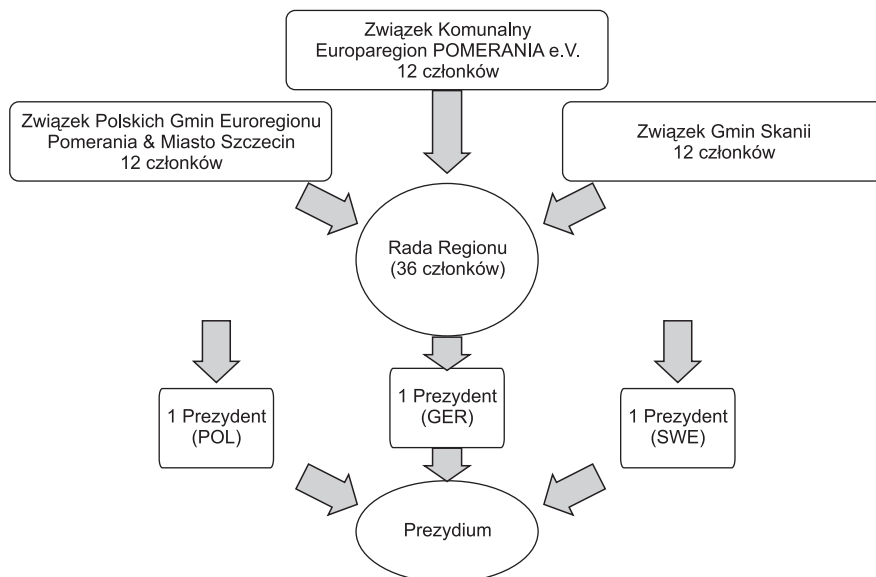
Związek Komunalny
Europaregion POMERANIA e.V.
12 członków

Związek Polskich Gmin Euroregionu
Pomerania & Miasto Szczecin
12 członków

Związek Gmin Skanii
12 członków

Rada Regionu
(36 członków)

1 Prezydent
(POL)

1 Prezydent
(GER)

1 Prezydent
(SWE)

Prezydium